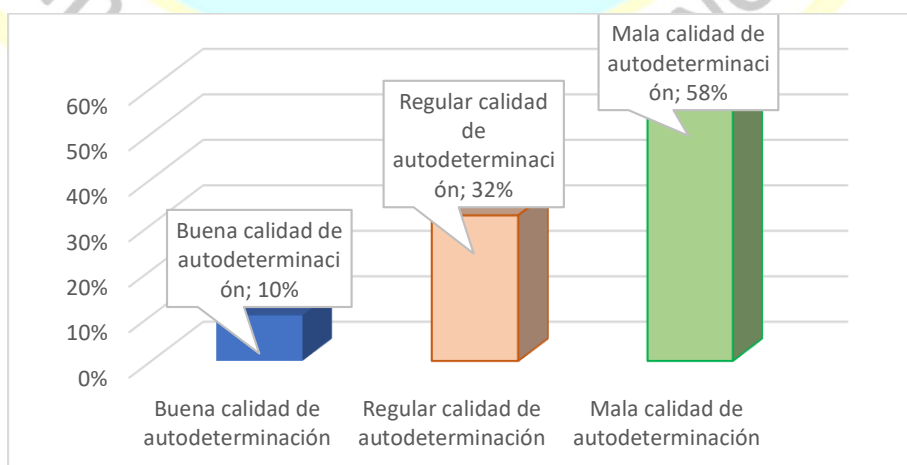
60%
50%
40%
30%
20%
10%
0%

Buena calidad de autodeterminaci ón; 10%

Regular calidad de autodeterminaci ón; 32%

Mala calidad de autodeterminaci ón; 58%

Buena calidad de autodeterminación

Regular calidad de autodeterminación

Mala calidad de autodeterminación